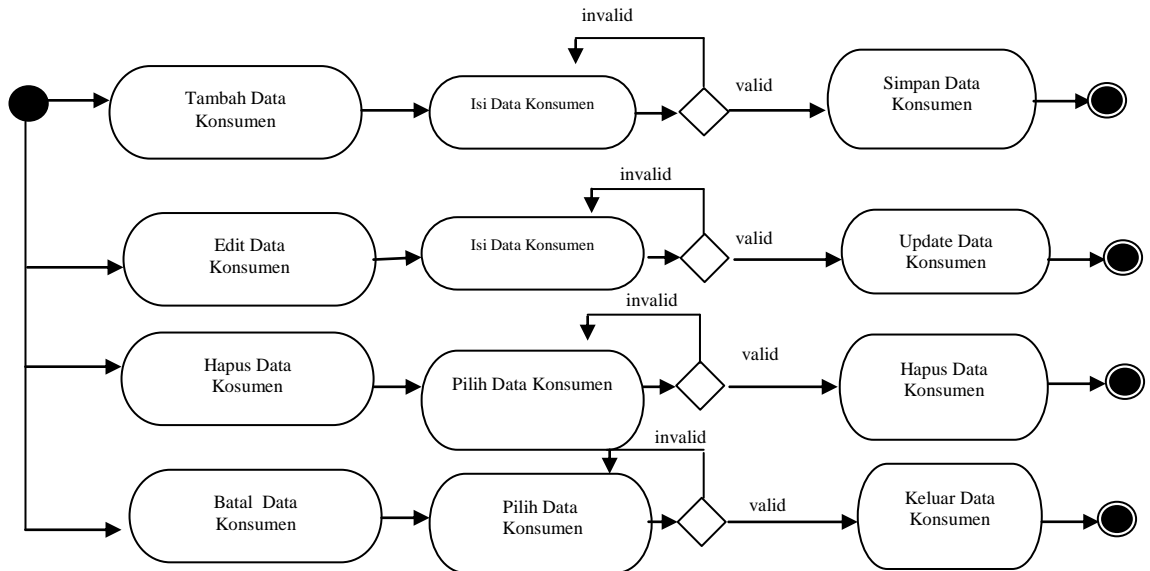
invalid

Tambah Data Konsumen

Isi Data Konsumen

valid

Simpan Data Konsumen

invalid

Edit Data Konsumen

Isi Data Konsumen

valid

Update Data Konsumen

invalid

Hapus Data Kosumen

Pilih Data Konsumen

valid

Hapus Data Konsumen

invalid

Batal Data Konsumen

Pilih Data Konsumen

valid

Keluar Data Konsumen